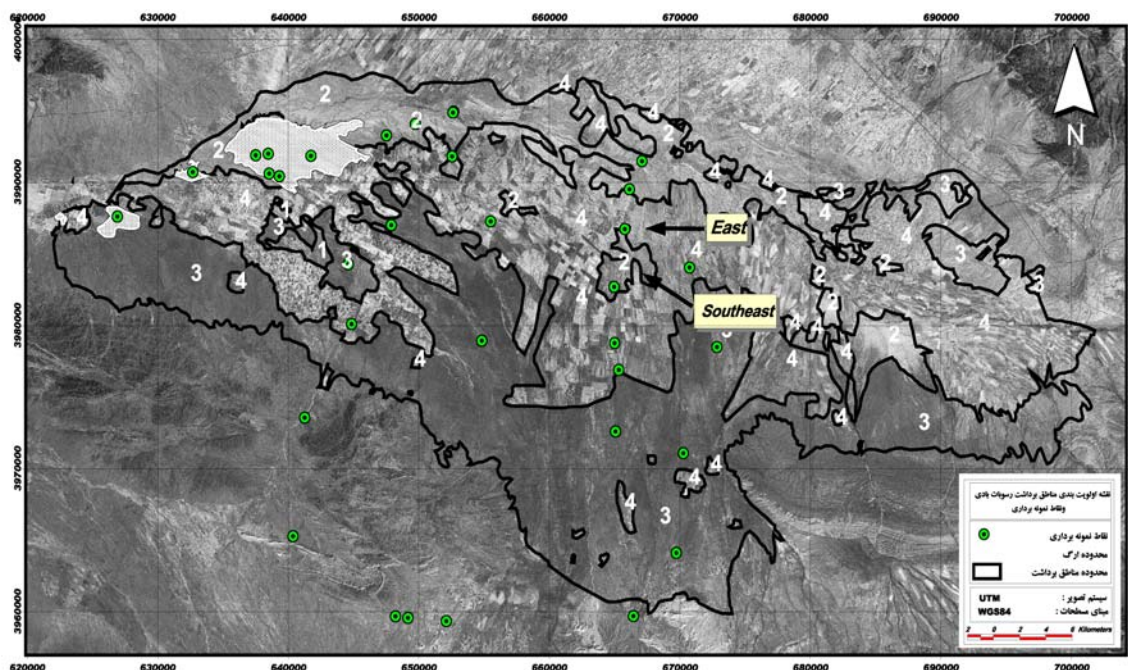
620000 630000 640000 650000 660000 670000 680000 690000 700000

4000000
3990000
3980000
3970000
3960000

N

2
2
2
4
4
2
4
4
4
3
3
4
4
2
4
4
2
1
3
1
3
4
3
2
4
4
2
4
4
4
3
3
4
2
2
2
4
4
4
2
4
4
3
4
4
4
4
3
4

East

Southeast

نقشه اولویت بندی مناطق برداشت رسوبات بادی
ونقاط نمونه برداری

نقاط نمونه برداری
محدوده ارگ
محدوده مناطق برداشت

سیستم تصویر : UTM
مبنای مسطحات : WGS84

2 0 2 4 6 Kilometers

620000 630000 640000 650000 660000 670000 680000 690000 700000